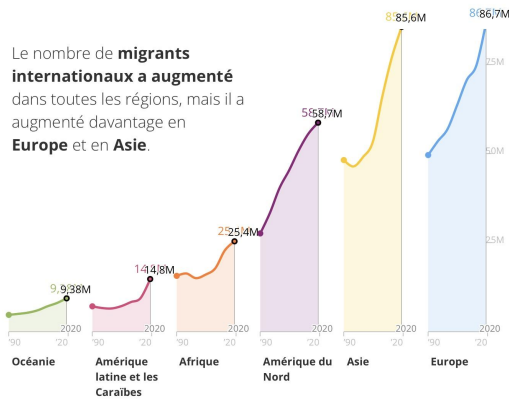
Le nombre de **migrants internationaux a augmenté** dans toutes les régions, mais il a augmenté davantage en **Europe** et en **Asie**.

9,38M
2020
'90 '20
Océanie

14,8M
2020
'90 '20
Amérique latine et les Caraïbes

25,4M
2020
'90 '20
Afrique

58,7M
2020
'90 '20
Amérique du Nord

85,6M
2020
'90 '20
Asie

86,7M
75M
50M
25M
2020
'90 '20
Europe